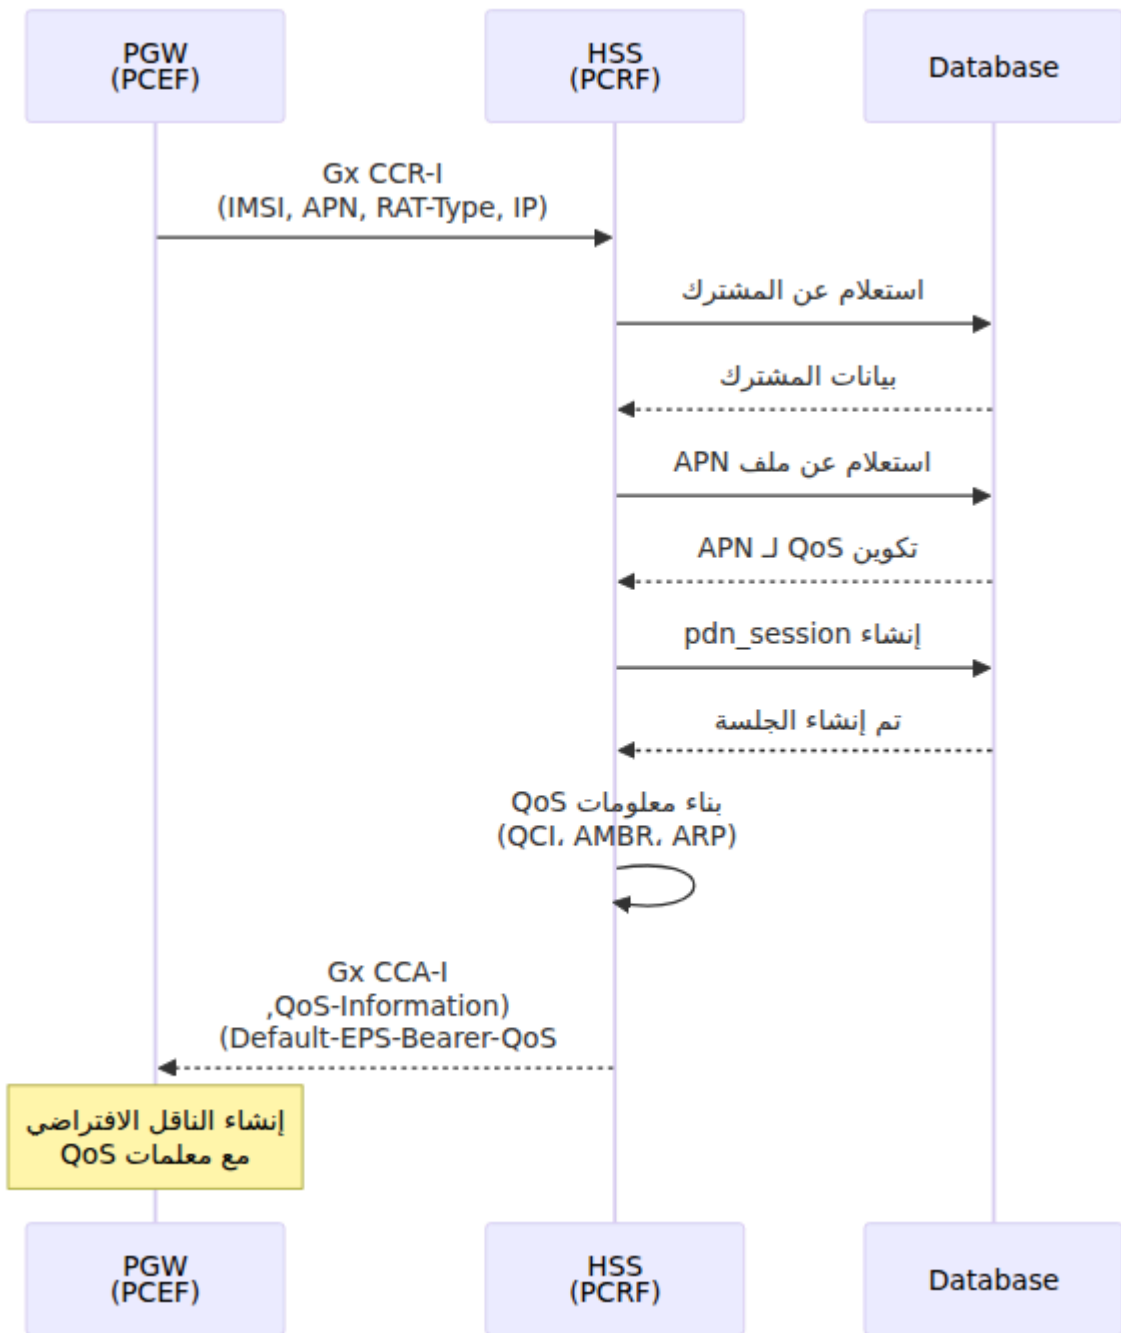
PGW (PCEF)

HSS (PCRF)

Database

Gx CCR-I
(IMSI, APN, RAT-Type, IP)

استعلام عن المشترك

بيانات المشترك

استعلام عن ملف APN

تكوين QoS لـ APN

إنشاء pdn_session

تم إنشاء الجلسة

بناء معلومات QoS
(QCI، AMBR، ARP)

Gx CCA-I
,QoS-Information)
(Default-EPS-Bearer-QoS

إنشاء الناقل الافتراضي
مع معلمات QoS

PGW (PCEF)

HSS (PCRF)

Database